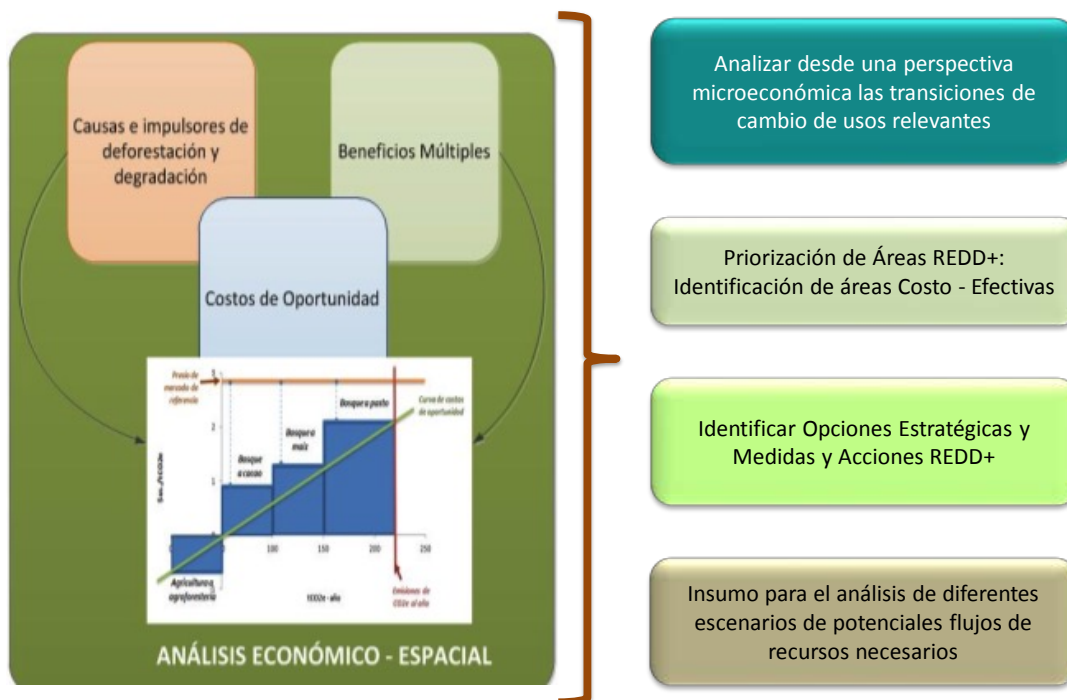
Causas e impulsores de deforestación y degradación

Beneficios Múltiples

Costos de Oportunidad

Precio de mercado de referencia

3

2

1

Curva de costos de oportunidad

Bosque a pasto

Bosque a maíz

Bosque a cacao

$/tCO2e

100

150

200

250

Agricultura a agroforestería

tCO2e - año

Emisiones de CO2e al año

ANÁLISIS ECONÓMICO - ESPACIAL

Analizar desde una perspectiva microeconómica las transiciones de cambio de usos relevantes

Priorización de Áreas REDD+: Identificación de áreas Costo - Efectivas

Identificar Opciones Estratégicas y Medidas y Acciones REDD+

Insumo para el análisis de diferentes escenarios de potenciales flujos de recursos necesarios